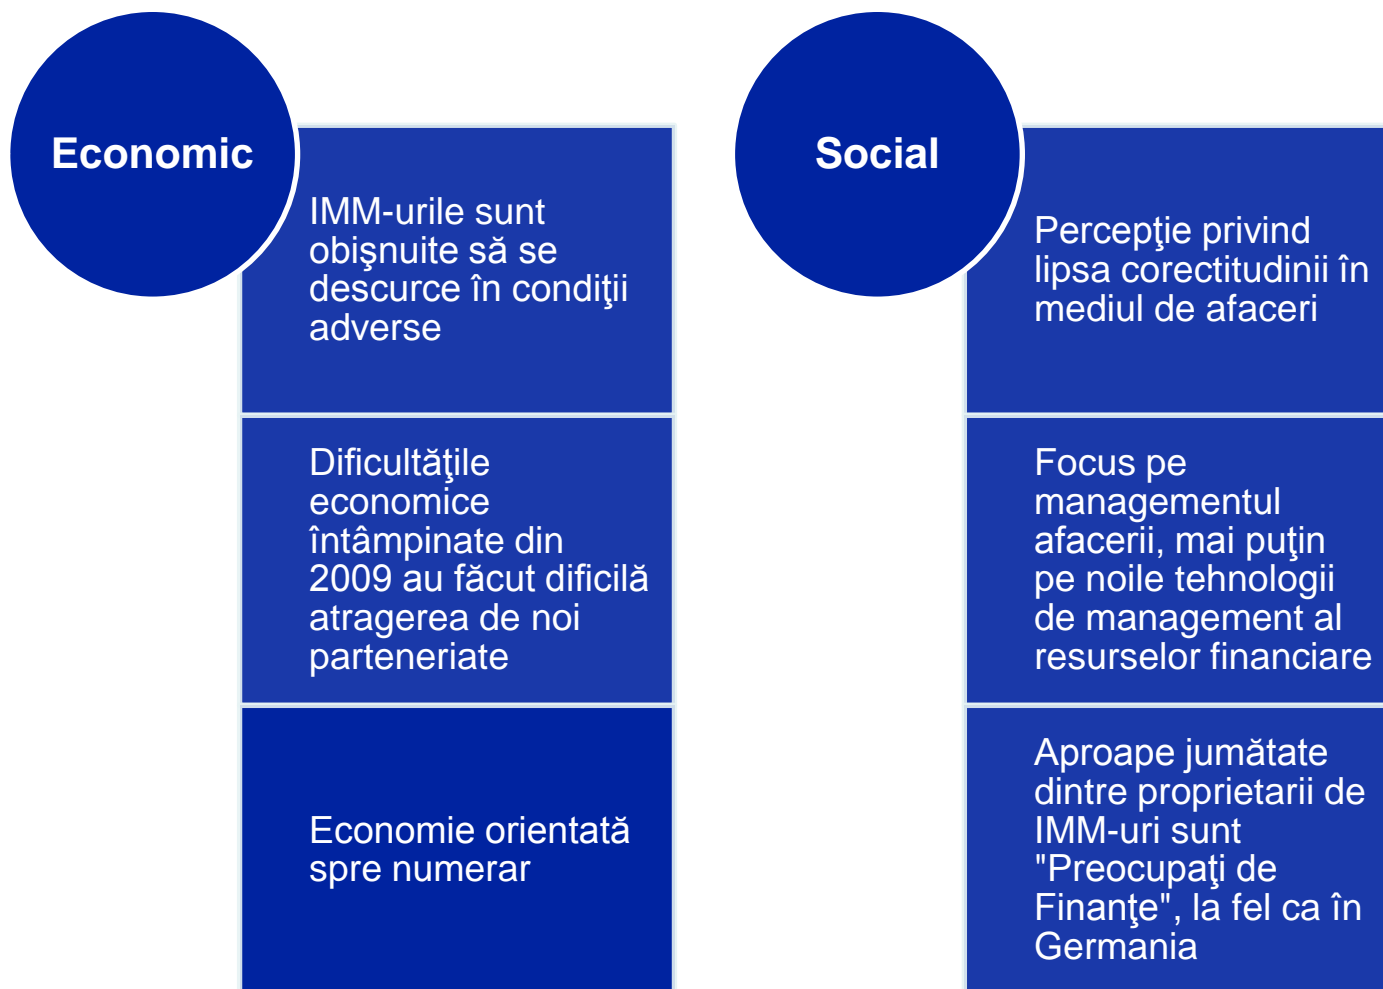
Economic

IMM-urile sunt obişnuite să se descurce în condiţii adverse

Dificultăţile economice întâmpinate din 2009 au făcut dificilă atragerea de noi parteneriate

Economie orientată spre numerar

Social

Percepţie privind lipsa corectitudinii în mediul de afaceri

Focus pe managementul afacerii, mai puţin pe noile tehnologii de management al resurselor financiare

Aproape jumătate dintre proprietarii de IMM-uri sunt "Preocupaţi de Finanţe", la fel ca în Germania